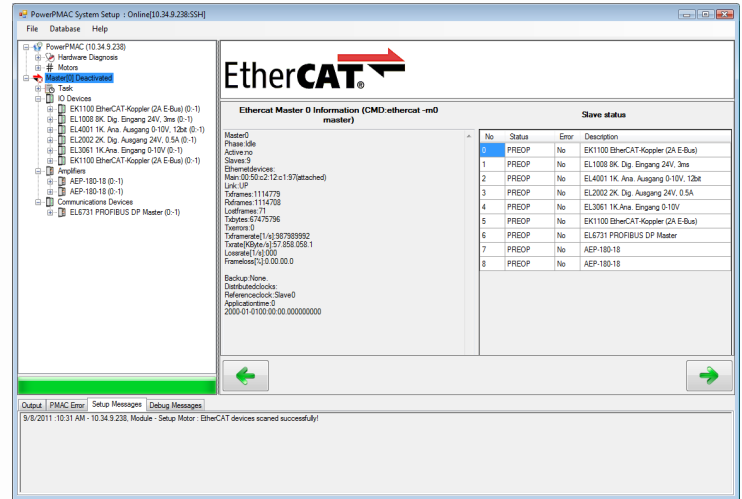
PowerPMAC System Setup : Online[10.34.9.238:SSH]

File Database Help

PowerPMAC (10.34.9.238)
Hardware Diagnosis
Motors
Master[0] Deactivated
Task
IO Devices
EK1100 EtherCAT-Koppler (2A E-Bus) (0:-1)
EL1008 8K. Dig. Eingang 24V, 3ms (0:-1)
EL4001 1K. Ana. Ausgang 0-10V, 12bit (0:-1)
EL2002 2K. Dig. Ausgang 24V, 0.5A (0:-1)
EL3061 1K.Ana. Eingang 0-10V (0:-1)
EK1100 EtherCAT-Koppler (2A E-Bus) (0:-1)
Amplifiers
AEP-180-18 (0:-1)
AEP-180-18 (0:-1)
Communications Devices
EL6731 PROFIBUS DP Master (0:-1)

EtherCAT

Ethercat Master 0 Information (CMD:ethercat -m0 master)

Master0
Phase:Idle
Active:no
Slaves:9
Ethernetdevices:
Main:00:50:c2:12:c1:97(attached)
Link:UP
Txframes:1114779
Rxframes:1114708
Lostframes:71
Txbytes:67475796
Txerrors:0
Txframerate[1/s]:987989992
Txrate[KByte/s]:57.858.058.1
Lossrate[1/s]:000
Frameloss[%]:0.00.00.0

Backup:None.
Distributedclocks:
Referenceclock:Slave0
Applicationtime:0
2000-01-0100:00:00.000000000

Slave status

| No | Status | Error | Description |
|---|---|---|---|
| 0 | PREOP | No | EK1100 EtherCAT-Koppler (2A E-Bus) |
| 1 | PREOP | No | EL1008 8K. Dig. Eingang 24V, 3ms |
| 2 | PREOP | No | EL4001 1K. Ana. Ausgang 0-10V, 12bit |
| 3 | PREOP | No | EL2002 2K. Dig. Ausgang 24V, 0.5A |
| 4 | PREOP | No | EL3061 1K.Ana. Eingang 0-10V |
| 5 | PREOP | No | EK1100 EtherCAT-Koppler (2A E-Bus) |
| 6 | PREOP | No | EL6731 PROFIBUS DP Master |
| 7 | PREOP | No | AEP-180-18 |
| 8 | PREOP | No | AEP-180-18 |

Output | PMAC Error | Setup Messages | Debug Messages

9/8/2011 :10:31 AM - 10.34.9.238, Module - Setup Motor : EtherCAT devices scaned successfully!